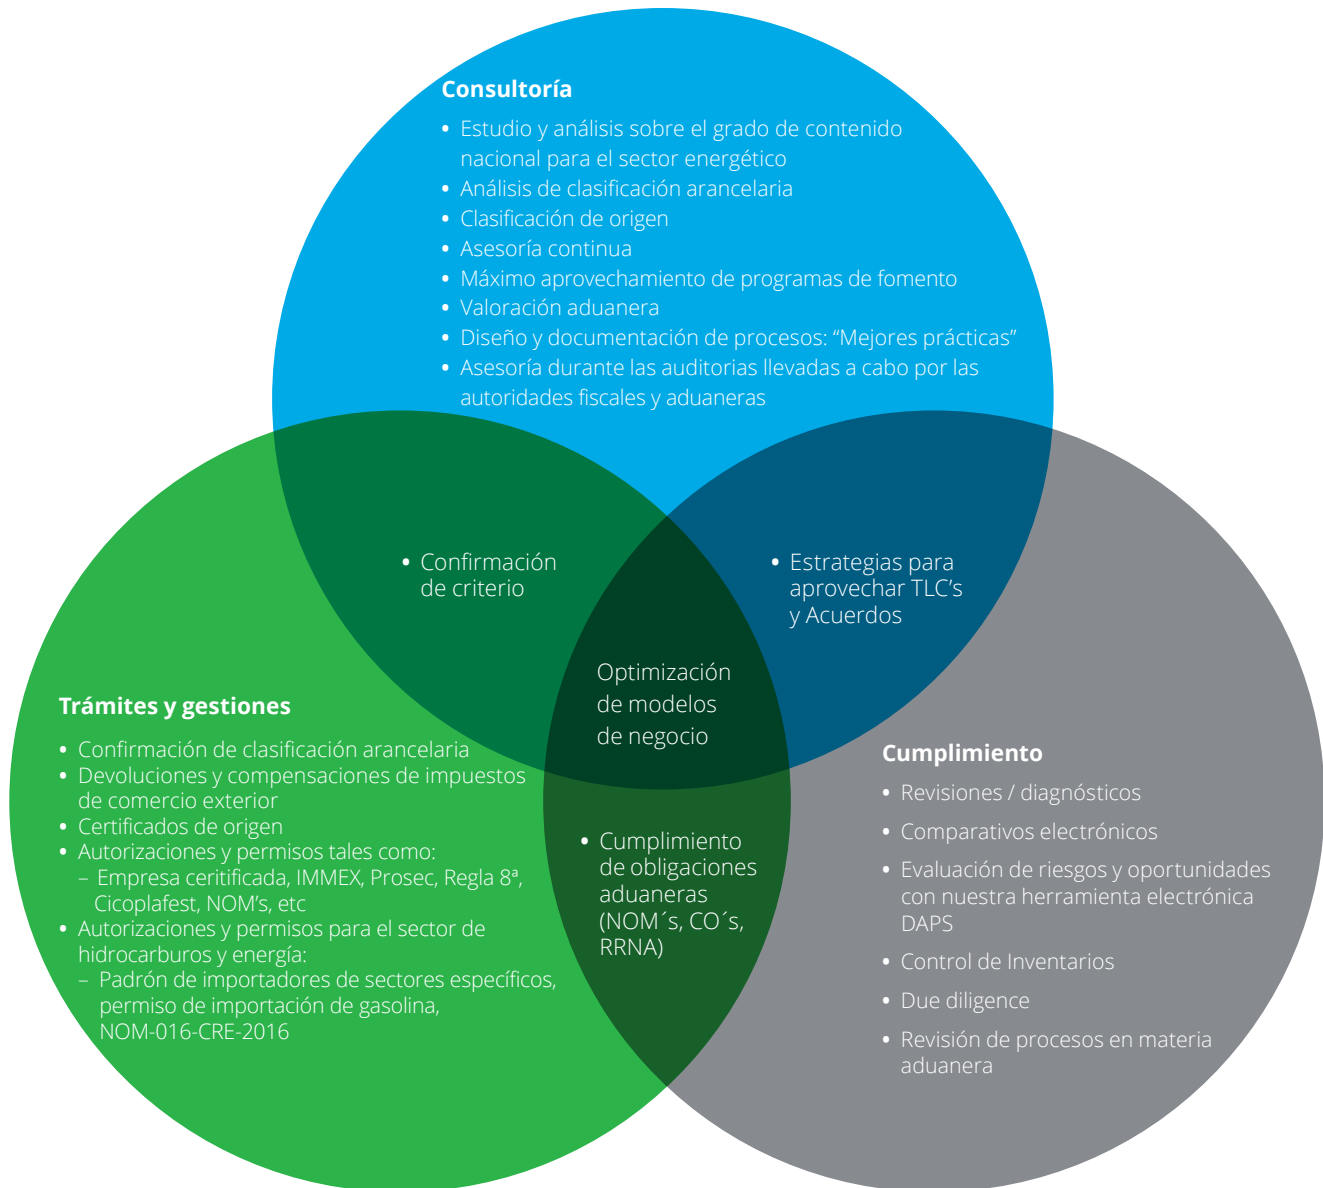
**Consultoría**

- Estudio y análisis sobre el grado de contenido nacional para el sector energético
- Análisis de clasificación arancelaria
- Clasificación de origen
- Asesoría continua
- Máximo aprovechamiento de programas de fomento
- Valoración aduanera
- Diseño y documentación de procesos: "Mejores prácticas"
- Asesoría durante las auditorias llevadas a cabo por las autoridades fiscales y aduaneras

- Confirmación de criterio

- Estrategias para aprovechar TLC's y Acuerdos

Optimización de modelos de negocio

**Trámites y gestiones**

- Confirmación de clasificación arancelaria
- Devoluciones y compensaciones de impuestos de comercio exterior
- Certificados de origen
- Autorizaciones y permisos tales como:
  – Empresa ceritificada, IMMEX, Prosec, Regla 8ª, Cicoplafest, NOM's, etc
- Autorizaciones y permisos para el sector de hidrocarburos y energía:
  – Padrón de importadores de sectores específicos, permiso de importación de gasolina, NOM-016-CRE-2016

- Cumplimiento de obligaciones aduaneras (NOM´s, CO´s, RRNA)

**Cumplimiento**

- Revisiones / diagnósticos
- Comparativos electrónicos
- Evaluación de riesgos y oportunidades con nuestra herramienta electrónica DAPS
- Control de Inventarios
- Due diligence
- Revisión de procesos en materia aduanera